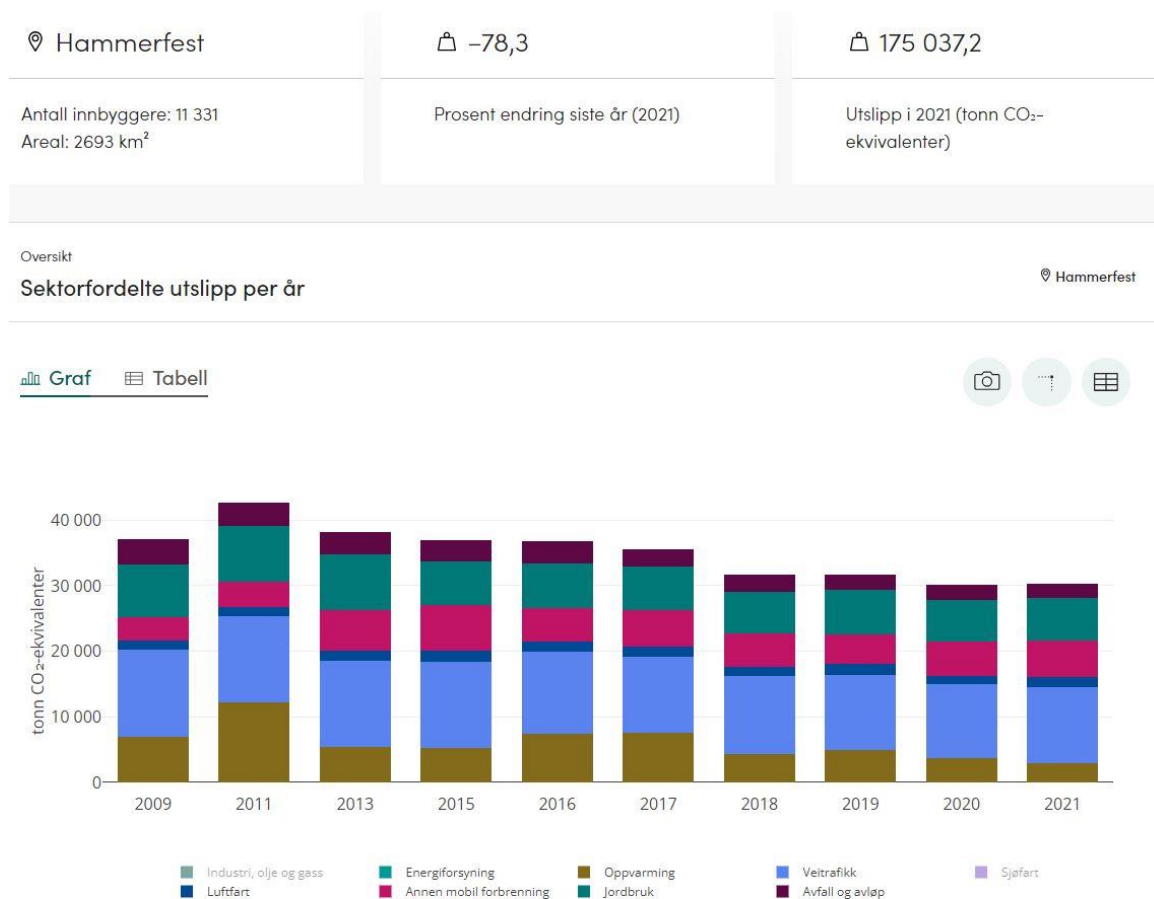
Hammerfest

Antall innbyggere: 11 331
Areal: 2693 km²

–78,3

Prosent endring siste år (2021)

175 037,2

Utslipp i 2021 (tonn $CO_2$-ekvivalenter)

Oversikt

Sektorfordelte utslipp per år

Hammerfest

Graf Tabell

40 000
30 000
20 000
10 000
0

tonn $CO_2$-ekvivalenter

2009 2011 2013 2015 2016 2017 2018 2019 2020 2021

Industri, olje og gass
Energiforsyning
Oppvarming
Veitrafikk
Sjøfart
Luftfart
Annen mobil forbrenning
Jordbruk
Avfall og avløp